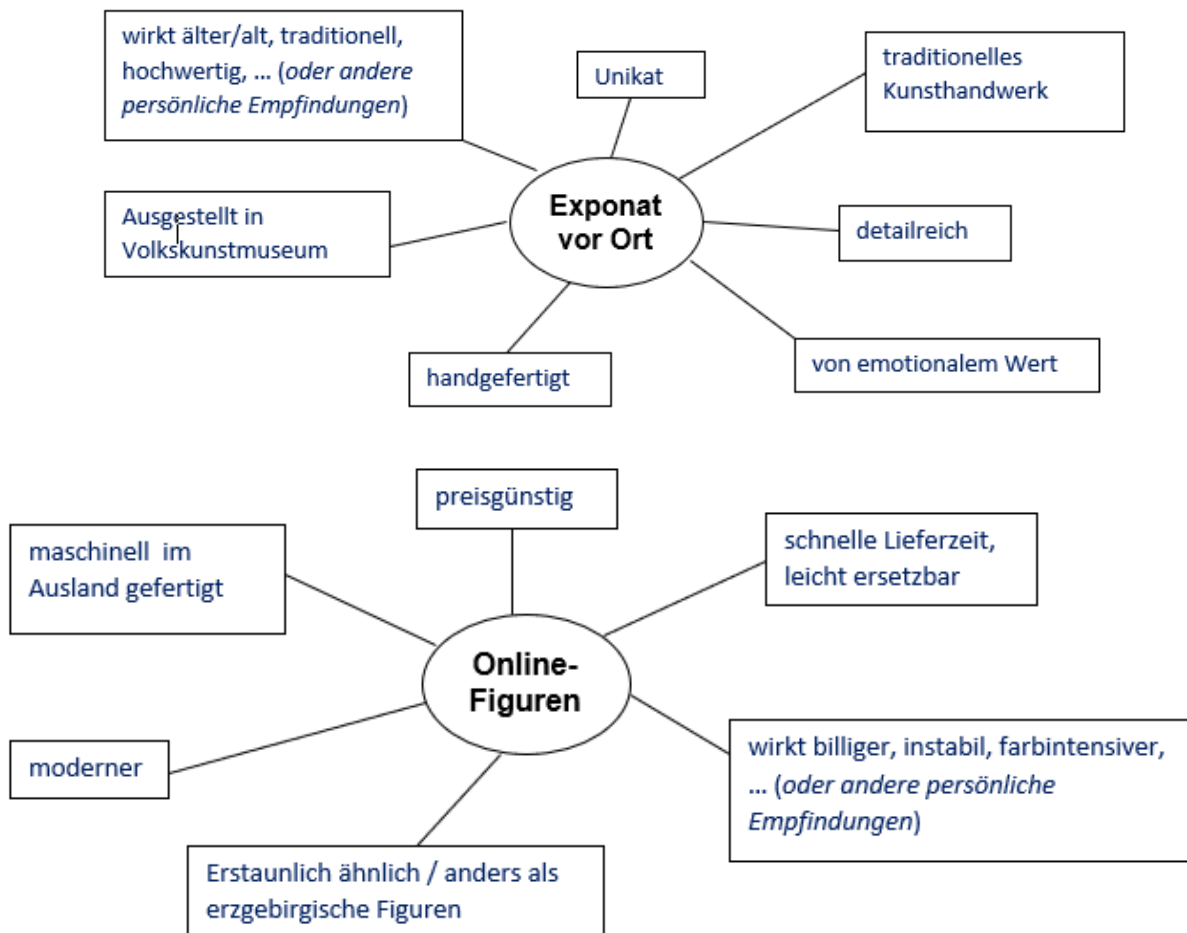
wirkt älter/alt, traditionell, hochwertig, … (*oder andere persönliche Empfindungen*)

Unikat

traditionelles Kunsthandwerk

Ausgestellt in Volkskunstmuseum

**Exponat vor Ort**

detailreich

handgefertigt

von emotionalem Wert

preisgünstig

maschinell im Ausland gefertigt

schnelle Lieferzeit, leicht ersetzbar

**Online-Figuren**

moderner

wirkt billiger, instabil, farbintensiver, … (*oder andere persönliche Empfindungen*)

Erstaunlich ähnlich / anders als erzgebirgische Figuren